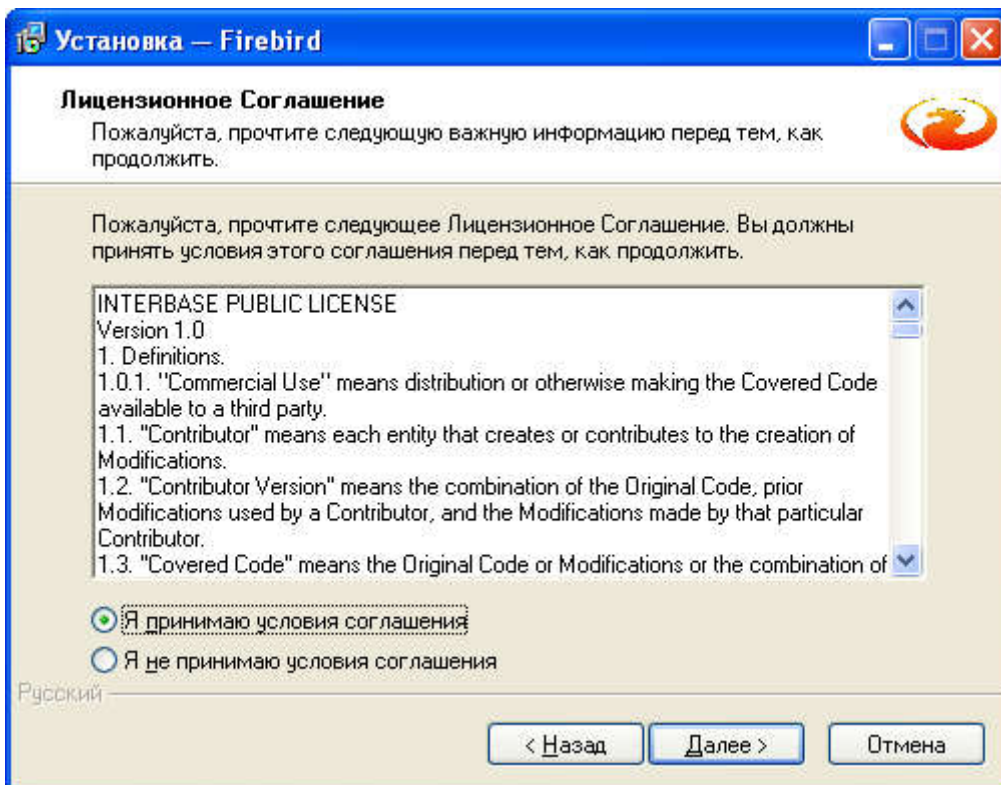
Установка — Firebird

Лицензионное Соглашение
Пожалуйста, прочтите следующую важную информацию перед тем, как продолжить.

Пожалуйста, прочтите следующее Лицензионное Соглашение. Вы должны принять условия этого соглашения перед тем, как продолжить.

INTERBASE PUBLIC LICENSE
Version 1.0
1. Definitions.
1.0.1. ''Commercial Use'' means distribution or otherwise making the Covered Code available to a third party.
1.1. "Contributor" means each entity that creates or contributes to the creation of Modifications.
1.2. "Contributor Version" means the combination of the Original Code, prior Modifications used by a Contributor, and the Modifications made by that particular Contributor.
1.3. "Covered Code" means the Original Code or Modifications or the combination of

Я принимаю условия соглашения
Я не принимаю условия соглашения

Русский

< Назад   Далее >   Отмена